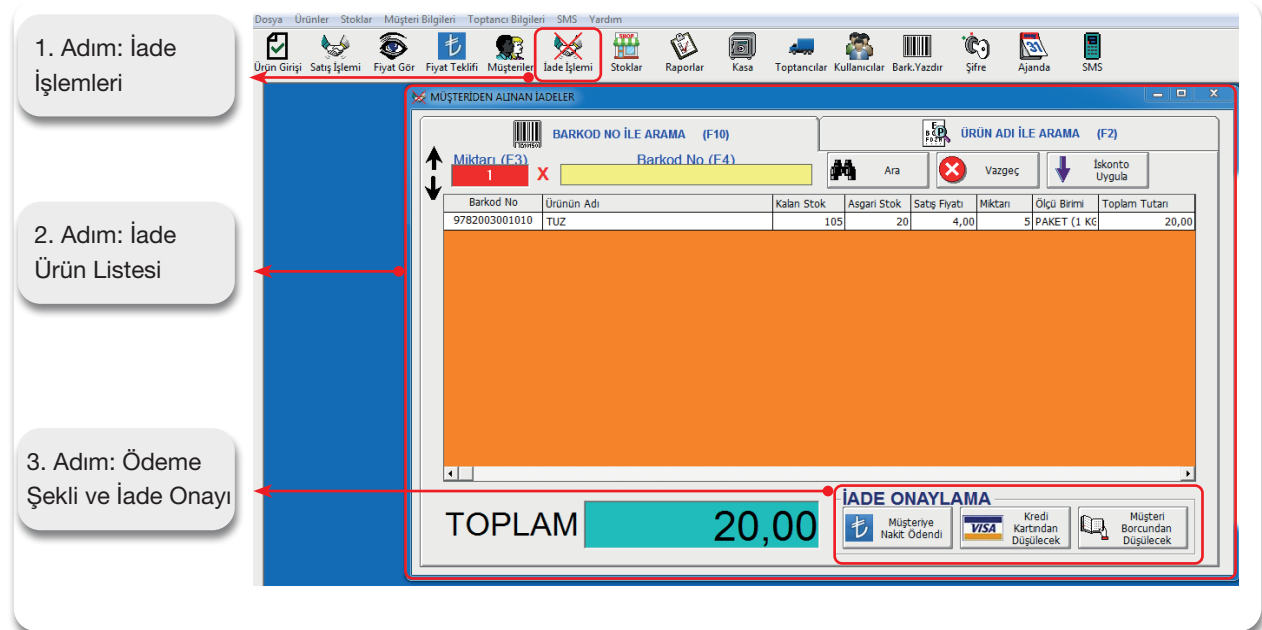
1. Adım: İade İşlemleri

2. Adım: İade Ürün Listesi

3. Adım: Ödeme Şekli ve İade Onayı

Dosya Ürünler Stoklar Müşteri Bilgileri Toptancı Bilgileri SMS Yardım

Ürün Girişi Satış İşlemi Fiyat Gör Fiyat Teklifi Müşteriler İade İşlemi Stoklar Raporlar Kasa Toptancılar Kullanıcılar Bark.Yazdır Şifre Ajanda SMS

MÜŞTERİDEN ALINAN İADELER

BARKOD NO İLE ARAMA (F10)

ÜRÜN ADI İLE ARAMA (F2)

Miktarı (F3)

Barkod No (F4)

1

X

Ara

Vazgeç

İskonto Uygula

| Barkod No | Ürünün Adı | Kalan Stok | Asgari Stok | Satış Fiyatı | Miktarı | Ölçü Birimi | Toplam Tutarı |
|---|---|---|---|---|---|---|---|
| 9782003001010 | TUZ | 105 | 20 | 4,00 | 5 | PAKET (1 KG | 20,00 |

İADE ONAYLAMA

TOPLAM

20,00

Müşteriye Nakit Ödendi

Kredi Kartından Düşülecek

Müşteri Borcundan Düşülecek